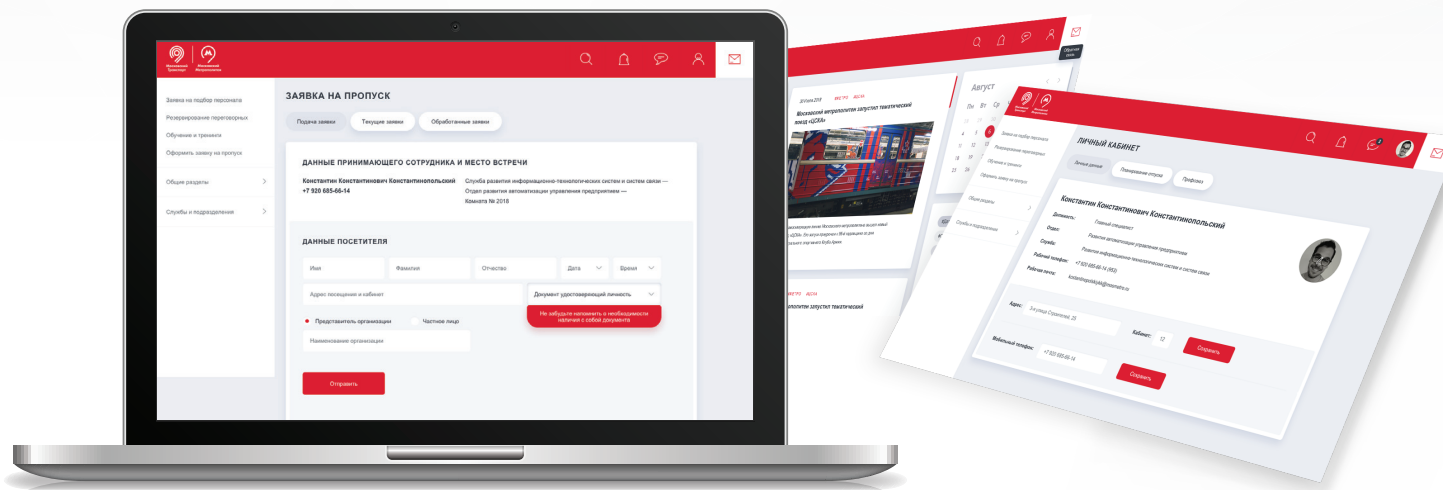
Московский Транспорт | Московский Метрополитен

Заявка на подбор персонала
Резервирование переговорных
Обучение и тренинги
Оформить заявку на пропуск

Общие разделы

Службы и подразделения

ЗАЯВКА НА ПРОПУСК

Подача заявки
Текущие заявки
Обработанные заявки

ДАННЫЕ ПРИНИМАЮЩЕГО СОТРУДНИКА И МЕСТО ВСТРЕЧИ

Константин Константинович Константинопольский
+7 920 685-66-14

Служба развития информационно-технологических систем и систем связи — Отдел развития автоматизации управления предприятием — Комната № 2018

ДАННЫЕ ПОСЕТИТЕЛЯ

Имя
Фамилия
Отчество
Дата
Время

Адрес посещения и кабинет
Документ удостоверяющий личность

Не забудьте напомнить о необходимости наличия с собой документа

Представитель организации
Частное лицо

Наименование организации

Отправить

Август
Пн Вт Ср

Московский метрополитен запустил тематический поезд «ЦСКА»

ЛИЧНЫЙ КАБИНЕТ

Личные данные
Планирование отпуска
Профсоюз

Константин Константинович Константинопольский
Должность: Главный специалист
Отдел: Развития автоматизации управления предприятием
Служба: Развития информационно-технологических систем и систем связи
Рабочий телефон: +7 920 685-66-14 (953)
Рабочая почта:

Адрес:
Кабинет: 12
Сохранить

Мобильный телефон: +7 920 685-66-14
Сохранить

Обратная связь